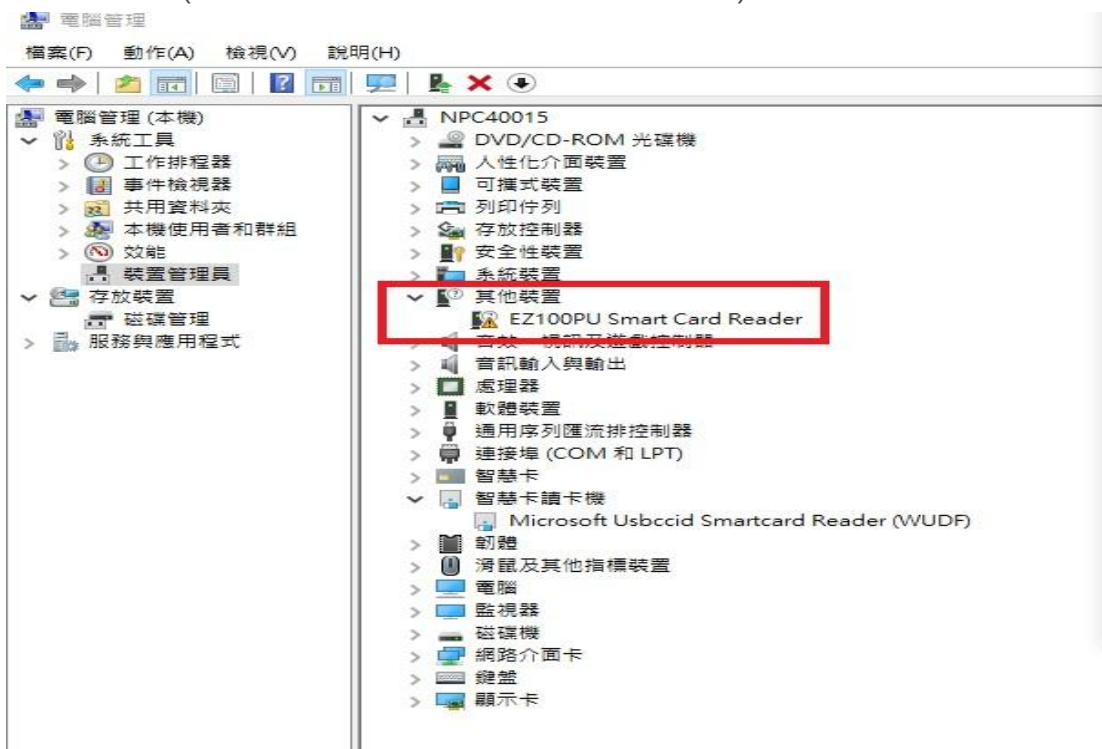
電腦管理

檔案(F) 動作(A) 檢視(V) 說明(H)

電腦管理 (本機)
系統工具
工作排程器
事件檢視器
共用資料夾
本機使用者和群組
效能
裝置管理員
存放裝置
磁碟管理
服務與應用程式

NPC40015
DVD/CD-ROM 光碟機
人性化介面裝置
可攜式裝置
列印佇列
存放控制器
安全性裝置
系統裝置
其他裝置
EZ100PU Smart Card Reader
音效、視訊及遊戲控制器
音訊輸入與輸出
處理器
軟體裝置
通用序列匯流排控制器
連接埠 (COM 和 LPT)
智慧卡
智慧卡讀卡機
Microsoft Usbccid Smartcard Reader (WUDF)
韌體
滑鼠及其他指標裝置
電腦
監視器
磁碟機
網路介面卡
鍵盤
顯示卡